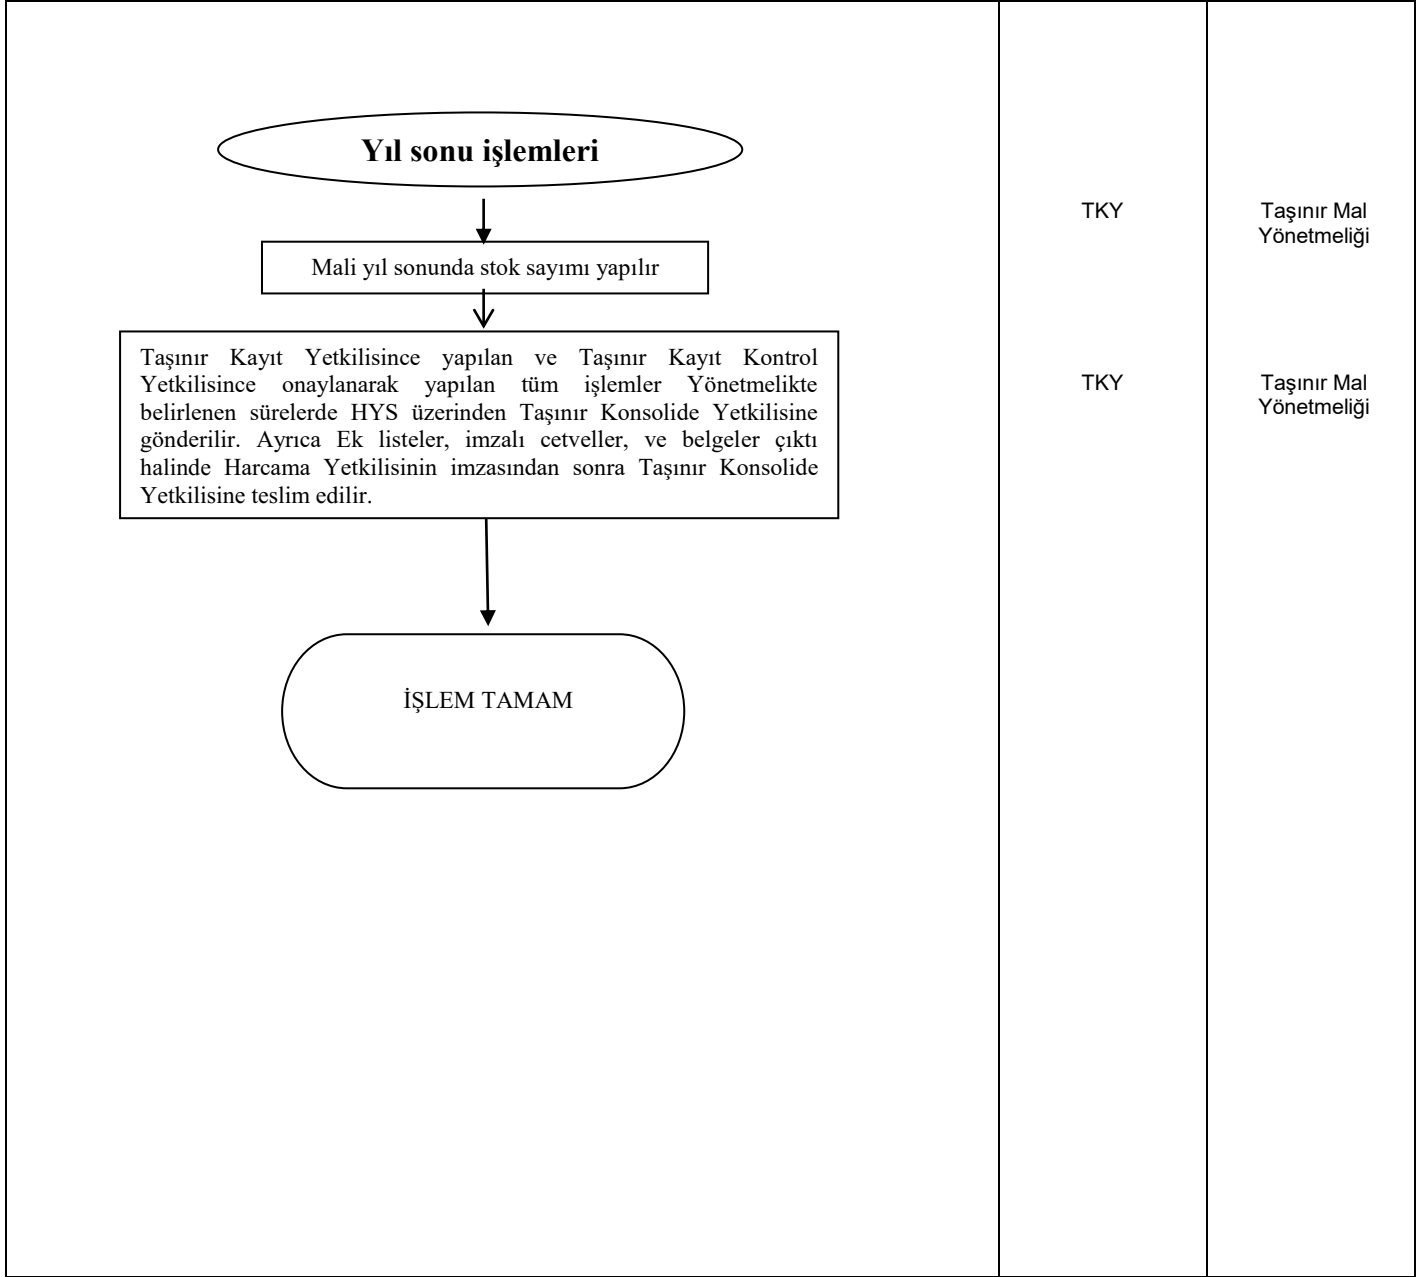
Yıl sonu işlemleri

Mali yıl sonunda stok sayımı yapılır

TKY

Taşınır Mal Yönetmeliği

Taşınır Kayıt Yetkilisince yapılan ve Taşınır Kayıt Kontrol Yetkilisince onaylanarak yapılan tüm işlemler Yönetmelikte belirlenen sürelerde HYS üzerinden Taşınır Konsolide Yetkilisine gönderilir. Ayrıca Ek listeler, imzalı cetveller, ve belgeler çıktı halinde Harcama Yetkilisinin imzasından sonra Taşınır Konsolide Yetkilisine teslim edilir.

TKY

Taşınır Mal Yönetmeliği

İŞLEM TAMAM